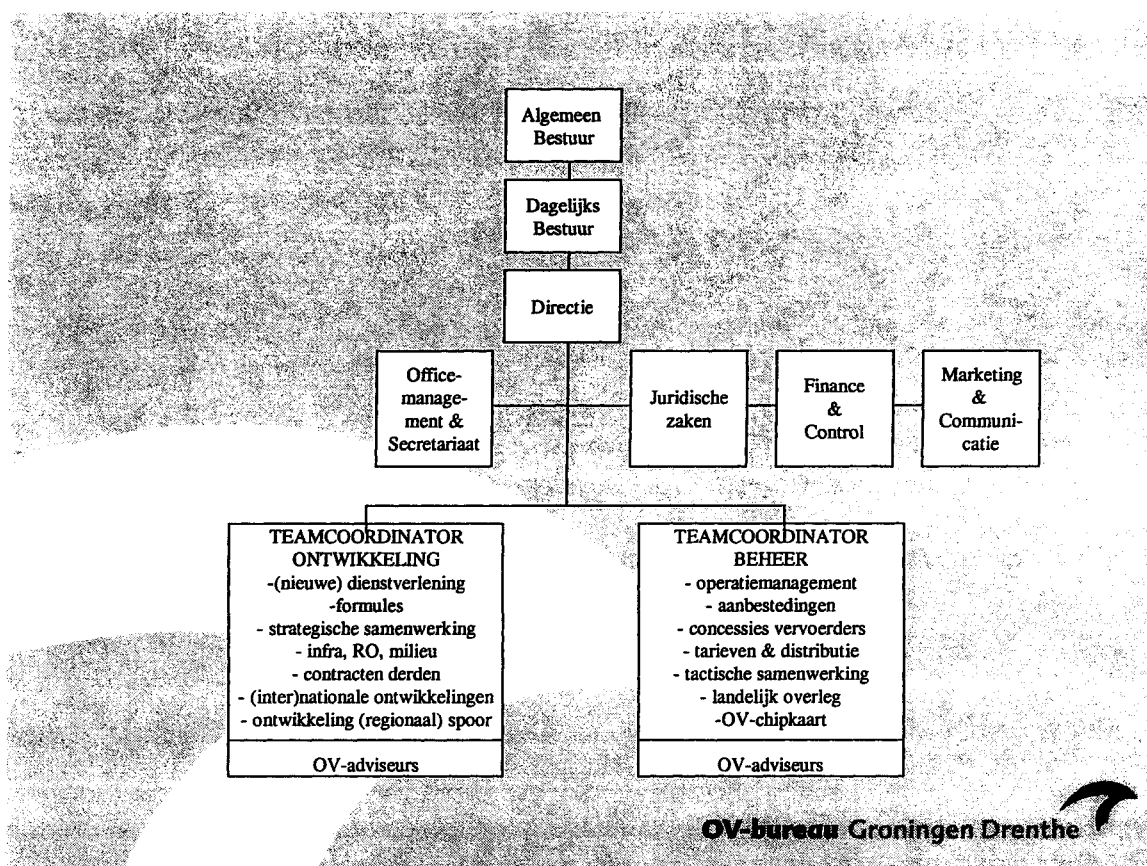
Algemeen Bestuur

Dagelijks Bestuur

Directie

Officemanagement & Secretariaat

Juridische zaken

Finance & Control

Marketing & Communicatie

TEAMCOORDINATOR ONTWIKKELING
-(nieuwe) dienstverlening
-formules
- strategische samenwerking
- infra, RO, milieu
- contracten derden
- (inter)nationale ontwikkelingen
- ontwikkeling (regionaal) spoor

OV-adviseurs

TEAMCOORDINATOR BEHEER
- operatiemanagement
- aanbestedingen
- concessies vervoerders
- tarieven & distributie
- tactische samenwerking
- landelijk overleg
-OV-chipkaart

OV-adviseurs

OV-bureau Groningen Drenthe